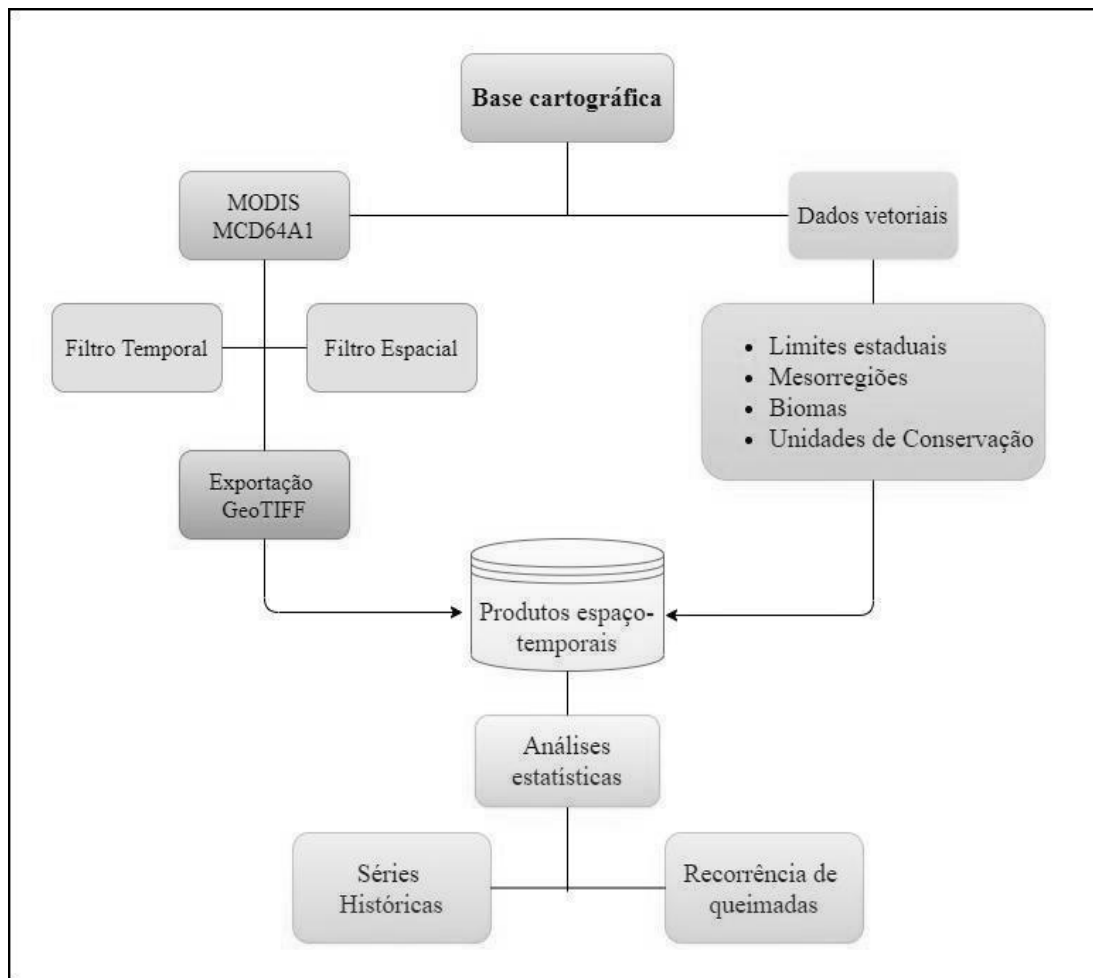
Base cartográfica

MODIS MCD64A1

Dados vetoriais

Filtro Temporal

Filtro Espacial

• Limites estaduais
• Mesorregiões
• Biomas
• Unidades de Conservação

Exportação GeoTIFF

Produtos espaço-temporais

Análises estatísticas

Séries Históricas

Recorrência de queimadas